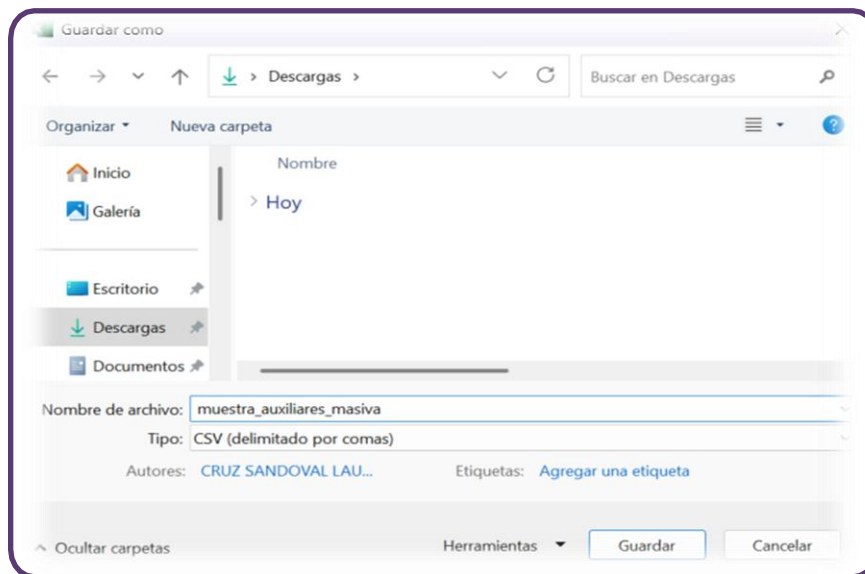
Guardar como

Descargas >

Buscar en Descargas

Organizar ▾ Nueva carpeta

Inicio

Galería

Escritorio

Descargas

Documentos

Nombre

Hoy

Nombre de archivo: muestra_auxiliares_masiva

Tipo: CSV (delimitado por comas)

Autores: CRUZ SANDOVAL LAU...

Etiquetas: Agregar una etiqueta

Ocultar carpetas

Herramientas

Guardar

Cancelar